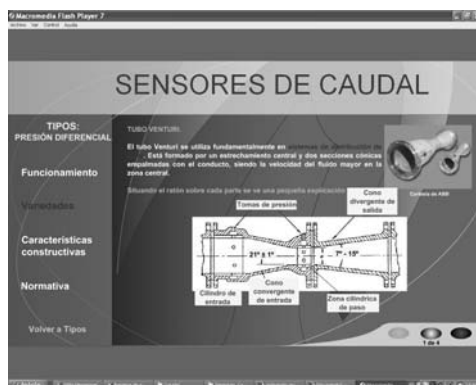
Macromedia Flash Player 7
Archivo Ver Control Ayuda

SENSORES DE CAUDAL

TIPOS:
PRESIÓN DIFERENCIAL

Funcionamiento

Variedades

Características constructivas

Normativa

Volver a Tipos

TUBO VENTURI

El tubo Venturi se utiliza fundamentalmente en sistemas de distribución de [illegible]. Está formado por un estrechamiento central y dos secciones cónicas empalmadas con el conducto, siendo la velocidad del fluido mayor en la zona central.

Situando el ratón sobre cada parte se ve una pequeña explicación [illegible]

Cortesía de ABB

Tomas de presión

Cono divergente de salida

21° ± 1°

7° - 15°

Cilindro de entrada

Cono convergente de entrada

Zona cilíndrica de paso

1 de 4